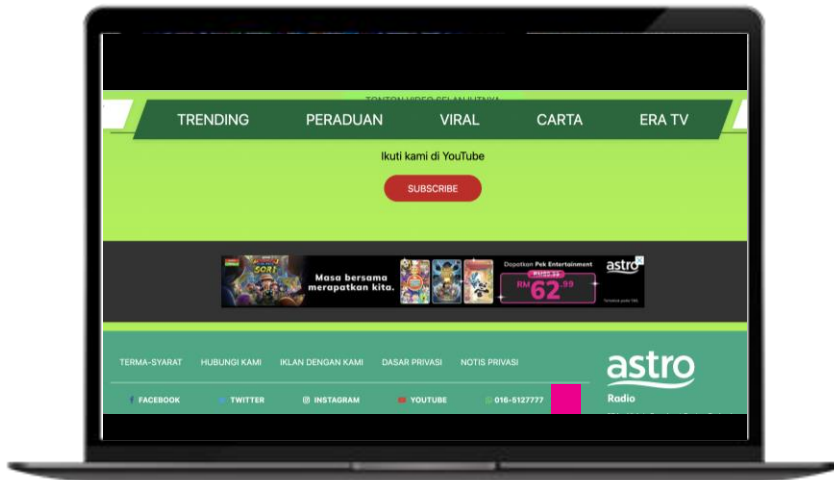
TONTON VIDEO SELANJUTNYA

TRENDING PERADUAN VIRAL CARTA ERA TV

Ikuti kami di YouTube

SUBSCRIBE

Masa bersama merapatkan kita.

Dapatkan Pek Entertainment

astro

RM 62.99

TERMA-SYARAT HUBUNGI KAMI IKLAN DENGAN KAMI DASAR PRIVASI NOTIS PRIVASI

FACEBOOK TWITTER INSTAGRAM YOUTUBE 016-5127777

astro

Radio